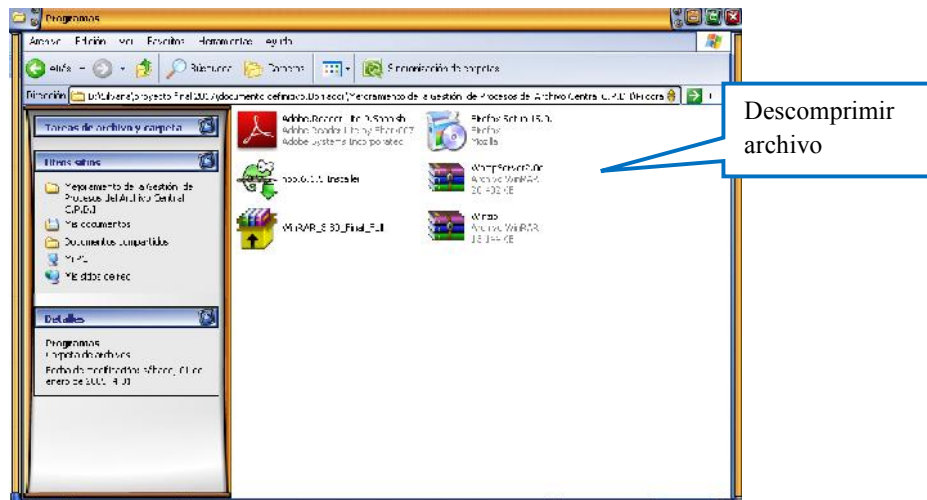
Programas

Archivo Edición Ver Favoritos Herramientas Ayuda

Atrás Búsqueda Carpetas Sincronización de carpetas

Dirección D:\Silvana\proyecto Final 2009\documento definitivo\Direccion\Mejoramiento de la Gestión de Procesos de Archivo Central C.P.D. (Versiones

Descomprimir archivo

Tareas de archivo y carpeta

Otros sitios

Mejoramiento de la Gestión de Procesos del Archivo Central C.P.D.

Mis documentos

Documentos compartidos

Mi PC

Mis sitios de red

Detalles

Programas
Carpeta de archivos
Fecha de modificación: viernes, 01 de enero de 2010, 14:30

Adobe Reader Lite 8 Spanish
Adobe Reader Lite by Ellen007
Adobe Systems Incorporated

Firefox Setup 15.0
Firefox
Mozilla

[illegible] Installer

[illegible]
Archivo WinRAR
20.403 KB

WinRAR_3.80_Final_Full

Winrar
Archivo WinRAR
13.344 KB